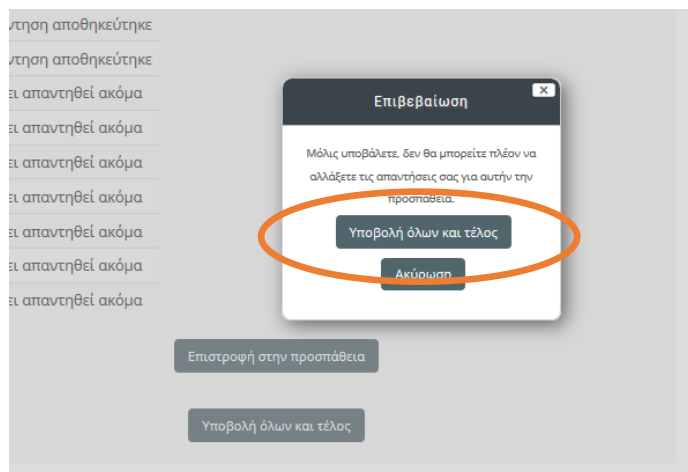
ντηση αποθηκεύτηκε
ντηση αποθηκεύτηκε
ει απαντηθεί ακόμα
ει απαντηθεί ακόμα
ει απαντηθεί ακόμα
ει απαντηθεί ακόμα
ει απαντηθεί ακόμα
ει απαντηθεί ακόμα
ει απαντηθεί ακόμα

Επιβεβαίωση

×

Μόλις υποβάλετε, δεν θα μπορείτε πλέον να αλλάξετε τις απαντήσεις σας για αυτήν την προσπάθεια.

Υποβολή όλων και τέλος

Ακύρωση

Επιστροφή στην προσπάθεια

Υποβολή όλων και τέλος